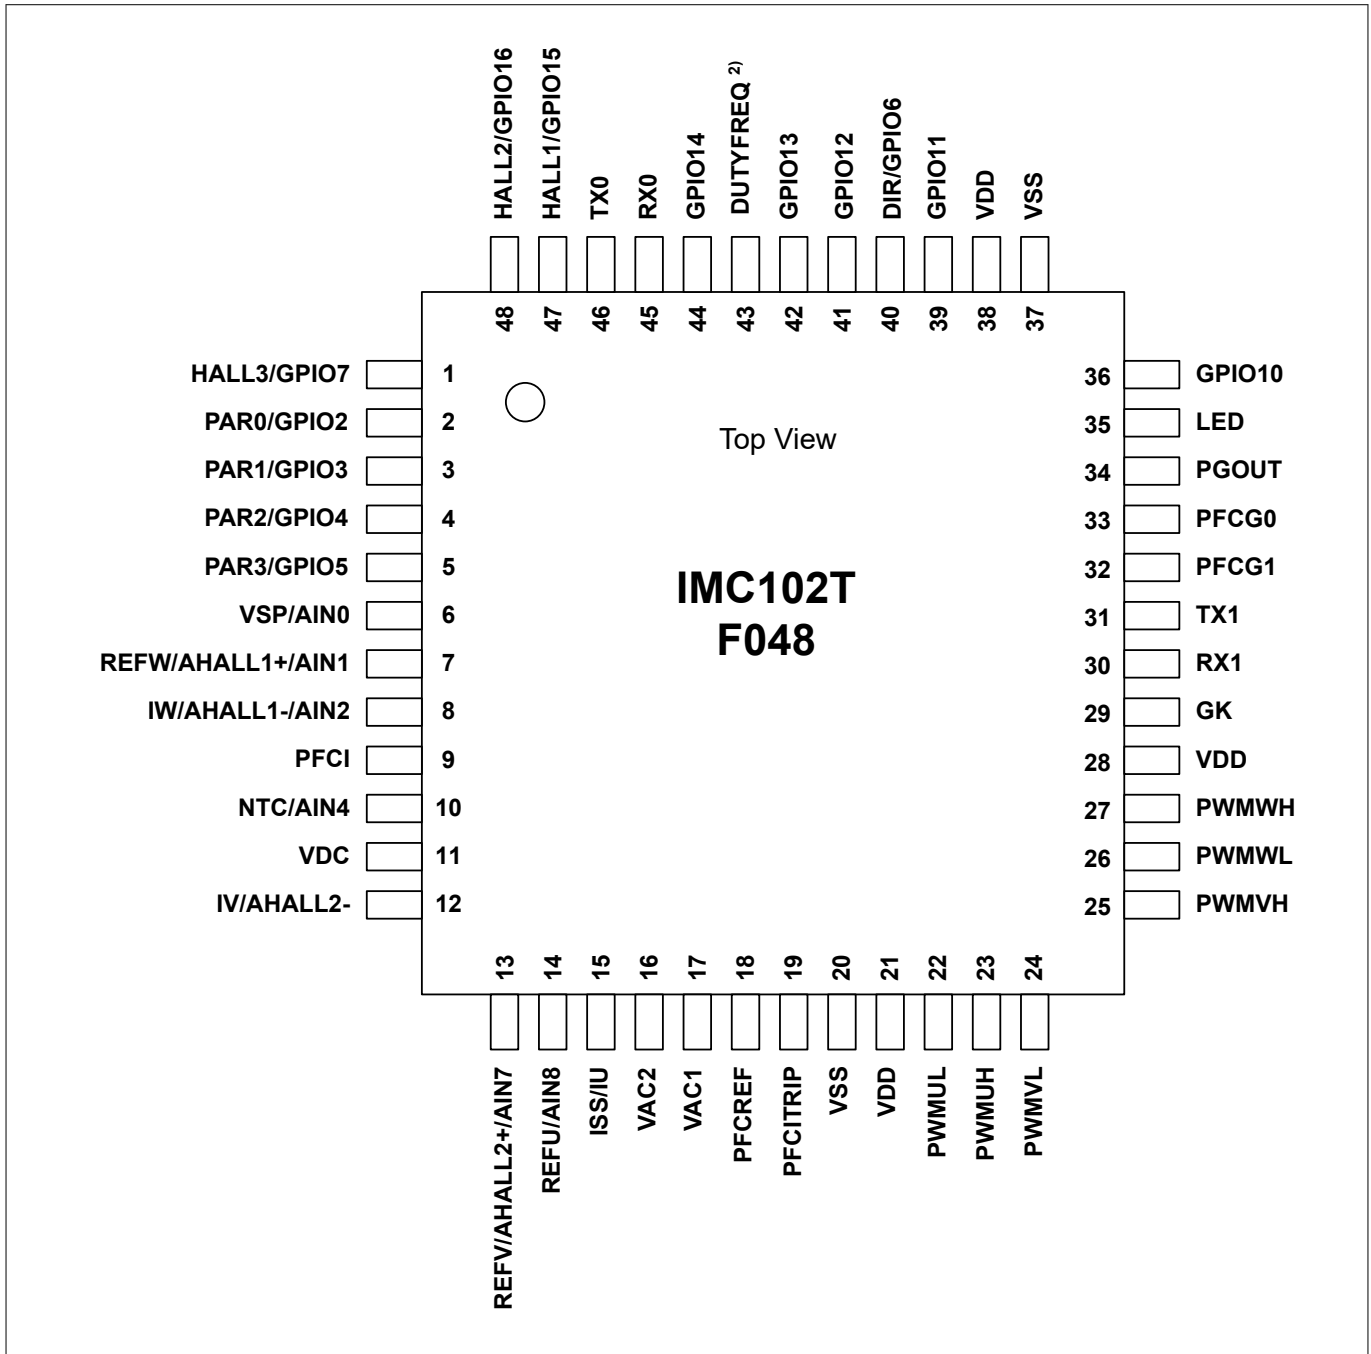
HALL2/GPIO16 HALL1/GPIO15 TX0 RX0 GPIO14 DUTYFREQ $^{2)}$ GPIO13 GPIO12 DIR/GPIO6 GPIO11 VDD VSS

48 47 46 45 44 43 42 41 40 39 38 37

HALL3/GPIO7 1
PAR0/GPIO2 2
PAR1/GPIO3 3
PAR2/GPIO4 4
PAR3/GPIO5 5
VSP/AIN0 6
REFW/AHALL1+/AIN1 7
IW/AHALL1-/AIN2 8
PFCI 9
NTC/AIN4 10
VDC 11
IV/AHALL2- 12

Top View

IMC102T
F048

36 GPIO10
35 LED
34 PGOUT
33 PFCG0
32 PFCG1
31 TX1
30 RX1
29 GK
28 VDD
27 PWMWH
26 PWMWL
25 PWMVH

13 14 15 16 17 18 19 20 21 22 23 24

REFV/AHALL2+/AIN7 REFU/AIN8 ISS/IU VAC2 VAC1 PFCREF PFCITRIP VSS VDD PWMUL PWMUH PWMVL